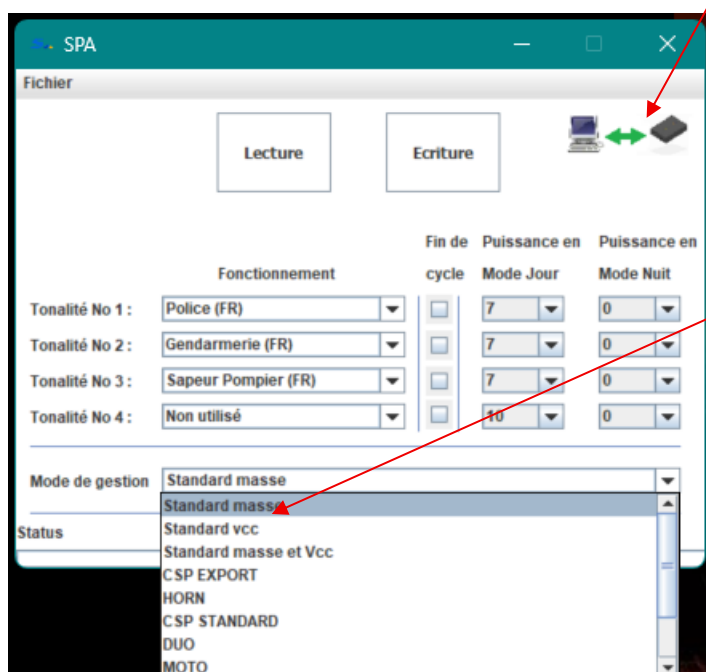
SPA

Fichier

Lecture

Ecriture

Fonctionnement

Fin de cycle

Puissance en Mode Jour

Puissance en Mode Nuit

Tonalité No 1 : Police (FR) 7 0

Tonalité No 2 : Gendarmerie (FR) 7 0

Tonalité No 3 : Sapeur Pompier (FR) 7 0

Tonalité No 4 : Non utilisé 10 0

Mode de gestion Standard masse

Status

Standard masse
Standard vcc
Standard masse et Vcc
CSP EXPORT
HORN
CSP STANDARD
DUO
MOTO